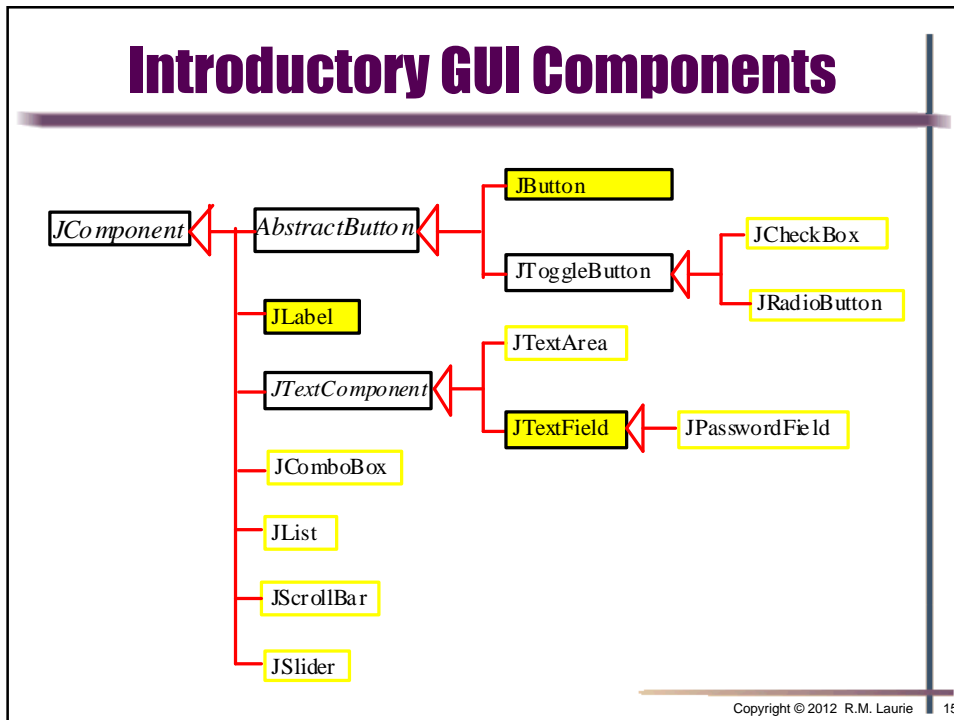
Introductory GUI Components

JComponent

AbstractButton

JButton

JToggleButton

JCheckBox

JRadioButton

JLabel

JTextArea

JTextComponent

JTextField

JPasswordField

JComboBox

JList

JScrollBar

JSlider

Copyright © 2012 R.M. Laurie 15